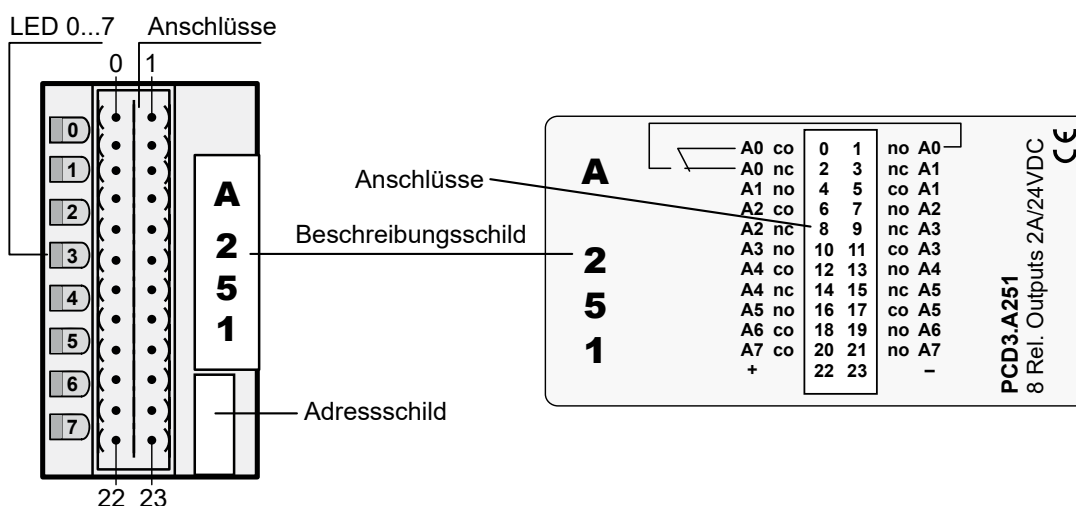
LED 0...7
Anschlüsse
0 1
0
1
2
3
4
5
6
7
A
2
5
1
Beschreibungsschild
Adressschild
22 23

Anschlüsse
A
2
5
1

| | | | | | |
|---|---|---|---|---|---|
| A0 | co | 0 | 1 | no | A0 |
| A0 | nc | 2 | 3 | nc | A1 |
| A1 | no | 4 | 5 | co | A1 |
| A2 | co | 6 | 7 | no | A2 |
| A2 | nc | 8 | 9 | nc | A3 |
| A3 | no | 10 | 11 | co | A3 |
| A4 | co | 12 | 13 | no | A4 |
| A4 | nc | 14 | 15 | nc | A5 |
| A5 | no | 16 | 17 | co | A5 |
| A6 | co | 18 | 19 | no | A6 |
| A7 | co | 20 | 21 | no | A7 |
| + | | 22 | 23 | | – |

PCD3.A251
8 Rel. Outputs 2A/24VDC
CE